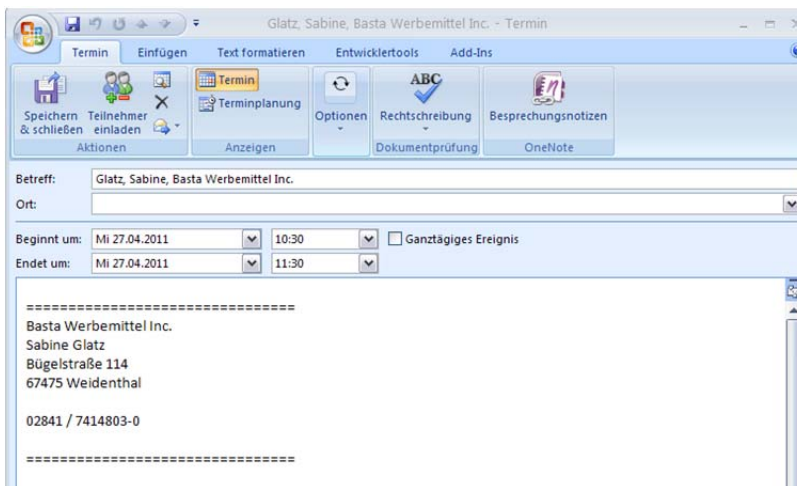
Glatz, Sabine, Basta Werbemittel Inc. - Termin

Termin Einfügen Text formatieren Entwicklertools Add-Ins

Speichern & schließen Teilnehmer einladen Aktionen

Termin Terminplanung Anzeigen

Optionen

ABC Rechtschreibung Dokumentprüfung

Besprechungsnotizen OneNote

Betreff: Glatz, Sabine, Basta Werbemittel Inc.

Ort:

Beginnt um: Mi 27.04.2011 10:30 Ganztägiges Ereignis

Endet um: Mi 27.04.2011 11:30

================================

Basta Werbemittel Inc.
Sabine Glatz
Bügelstraße 114
67475 Weidenthal

02841 / 7414803-0

================================